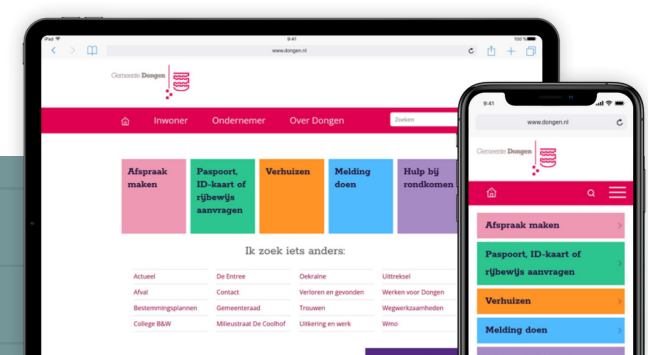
iPad 9:41 100%

www.dongen.nl

Gemeente Dongen

Inwoner Ondernemer Over Dongen Zoeken

Afspraak maken

Paspoort, ID-kaart of rijbewijs aanvragen

Verhuizen

Melding doen

Hulp bij rondkomen

Ik zoek iets anders:

| Actueel | De Entree | Oekraïne | Uittreksel |
|---|---|---|---|
| Afval | Contact | Verloren en gevonden | Werken voor Dongen |
| Bestemmingsplannen | Gemeenteraad | Trouwen | Wegwerkzaamheden |
| College B&W | Milieustraat De Coolhof | Uitkering en werk | Wmo |

9:41

www.dongen.nl

Gemeente Dongen

Afspraak maken

Paspoort, ID-kaart of rijbewijs aanvragen

Verhuizen

Melding doen